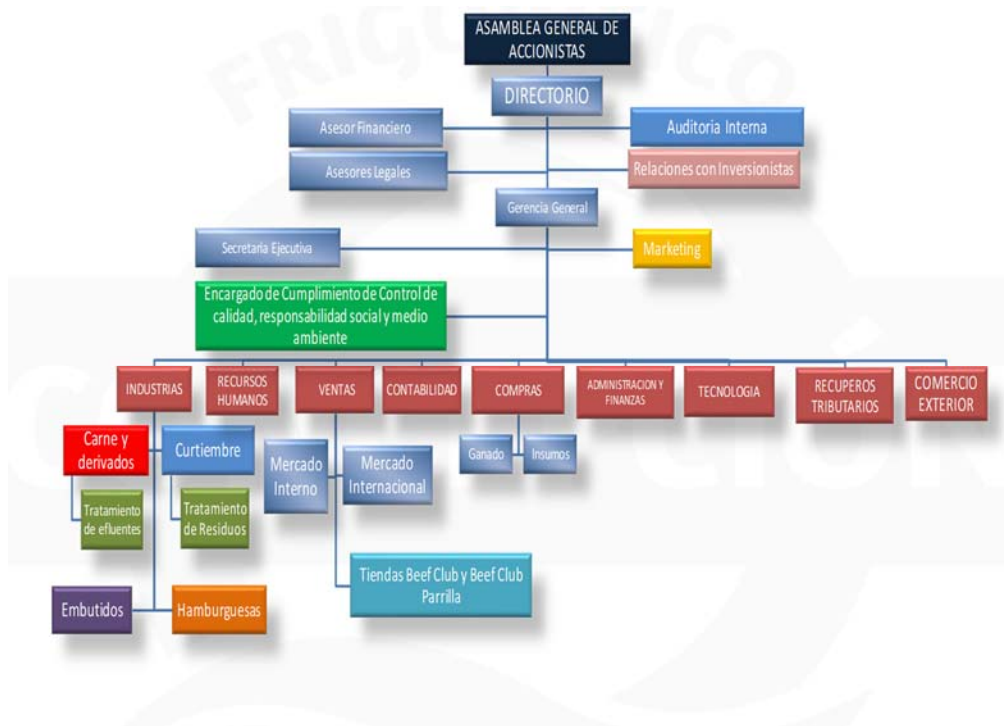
ASAMBLEA GENERAL DE ACCIONISTAS

DIRECTORIO

Asesor Financiero

Auditoria Interna

Asesores Legales

Relaciones con Inversionistas

Gerencia General

Secretaria Ejecutiva

Marketing

Encargado de Cumplimiento de Control de calidad, responsabilidad social y medio ambiente

INDUSTRIAS

RECURSOS HUMANOS

VENTAS

CONTABILIDAD

COMPRAS

ADMINISTRACION Y FINANZAS

TECNOLOGIA

RECUPEROS TRIBUTARIOS

COMERCIO EXTERIOR

Carne y derivados

Curtiembre

Tratamiento de efluentes

Tratamiento de Residuos

Embutidos

Hamburguesas

Mercado Interno

Mercado Internacional

Tiendas Beef Club y Beef Club Parrilla

Ganado

Insumos